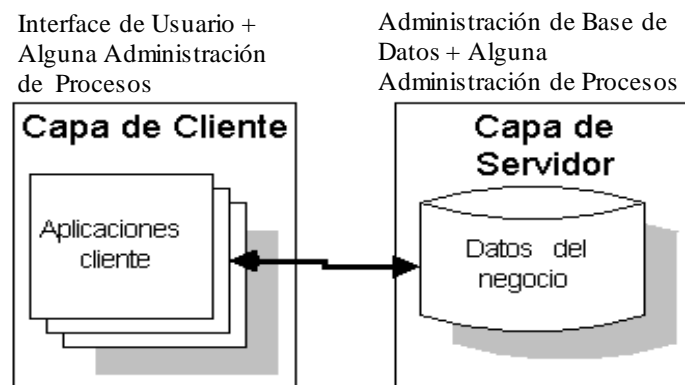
Interface de Usuario + Alguna Administración de Procesos

Administración de Base de Datos + Alguna Administración de Procesos

Capa de Cliente

Aplicaciones cliente

Capa de Servidor

Datos del negocio